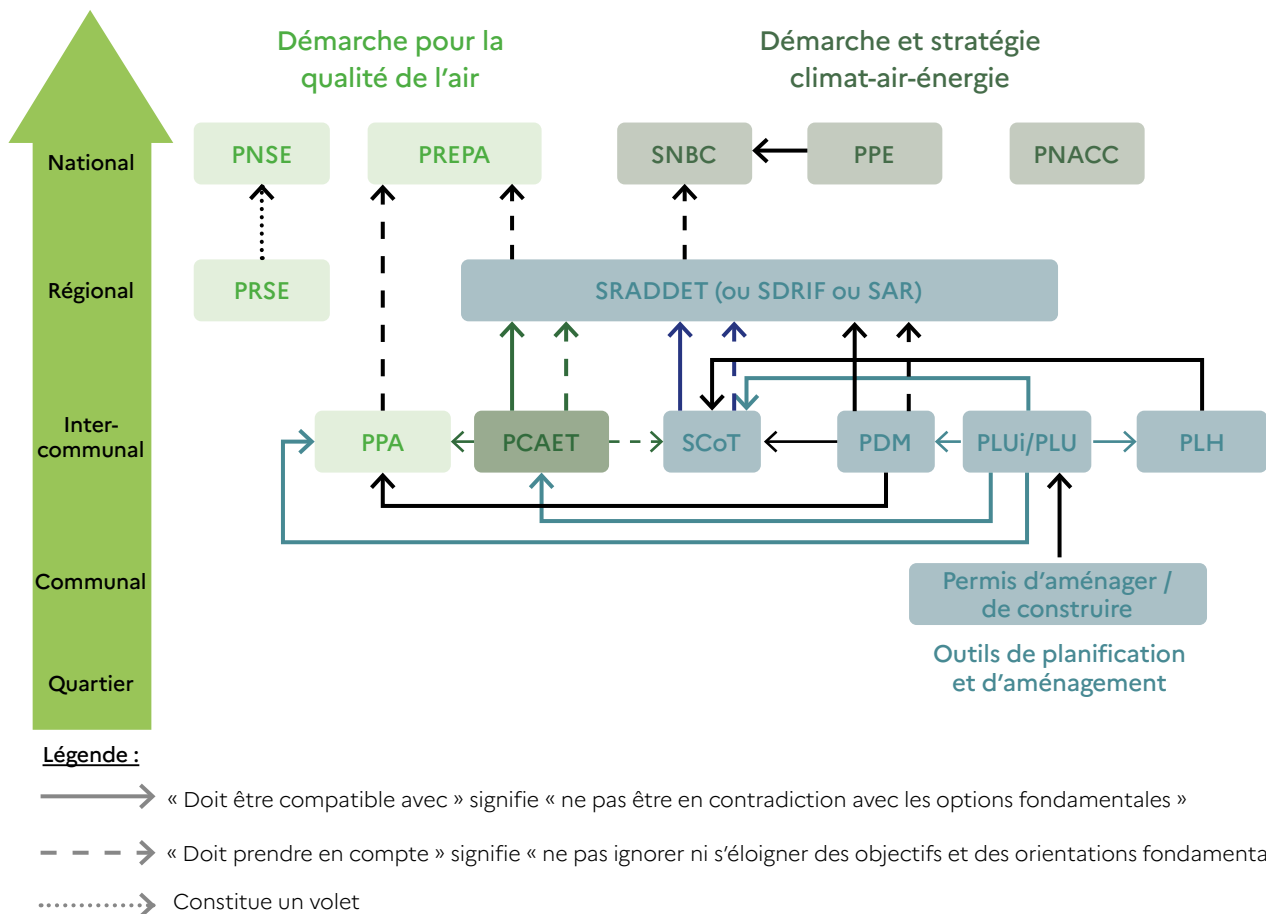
Démarche pour la qualité de l'air

Démarche et stratégie climat-air-énergie

National

PNSE

PREPA

SNBC

PPE

PNACC

Régional

PRSE

SRADDET (ou SDRIF ou SAR)

Inter-communal

PPA

PCAET

SCoT

PDM

PLUi/PLU

PLH

Communal

Permis d'aménager / de construire

Outils de planification et d'aménagement

Quartier

Légende :

« Doit être compatible avec » signifie « ne pas être en contradiction avec les options fondamentales »

« Doit prendre en compte » signifie « ne pas ignorer ni s'éloigner des objectifs et des orientations fondamenta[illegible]

Constitue un volet